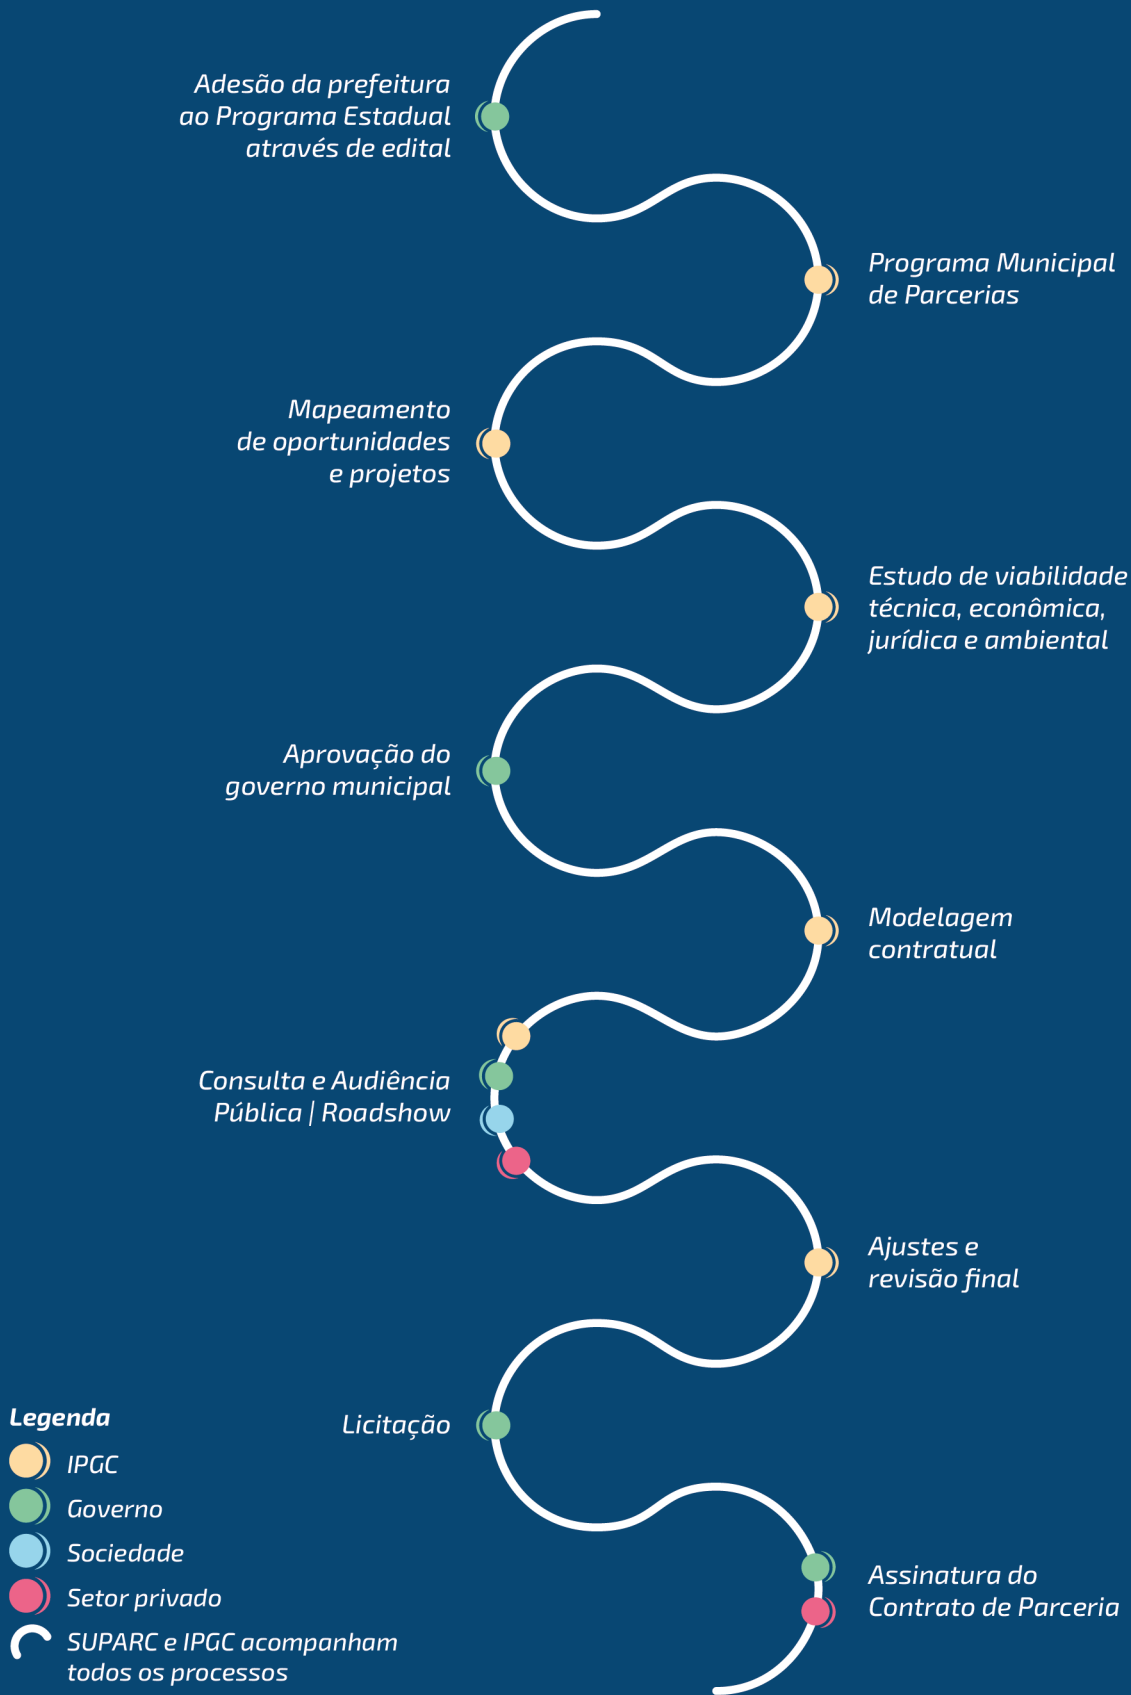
Adesão da prefeitura ao Programa Estadual através de edital

Programa Municipal de Parcerias

Mapeamento de oportunidades e projetos

Estudo de viabilidade técnica, econômica, jurídica e ambiental

Aprovação do governo municipal

Modelagem contratual

Consulta e Audiência Pública | Roadshow

Ajustes e revisão final

Legenda
IPGC
Governo
Sociedade
Setor privado
SUPARC e IPGC acompanham todos os processos

Licitação

Assinatura do Contrato de Parceria